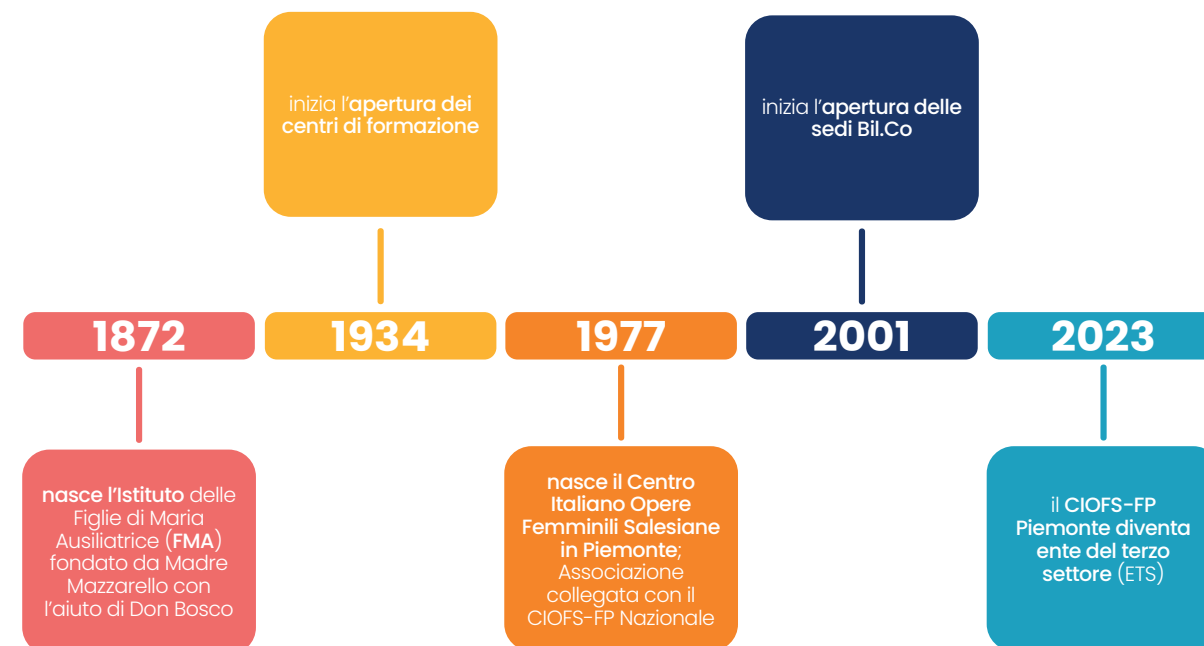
inizia l'apertura dei centri di formazione

inizia l'apertura delle sedi Bil.Co

1872

1934

1977

2001

2023

nasce l'Istituto delle Figlie di Maria Ausiliatrice (FMA) fondato da Madre Mazzarello con l'aiuto di Don Bosco

nasce il Centro Italiano Opere Femminili Salesiane in Piemonte; Associazione collegata con il CIOFS-FP Nazionale

il CIOFS-FP Piemonte diventa ente del terzo settore (ETS)